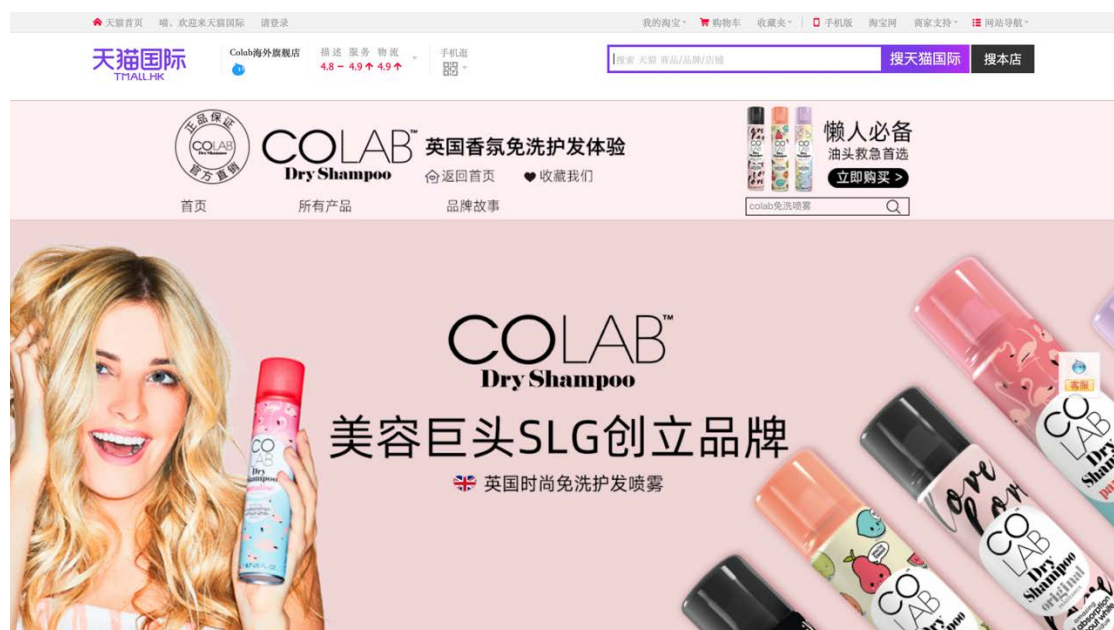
天猫首页 喵，欢迎来天猫国际 请登录

我的淘宝 购物车 收藏夹 手机版 淘宝网 商家支持 网站导航

天猫国际
TMALL.HK

Colab海外旗舰店

描述 服务 物流
4.8 — 4.9 ↑ 4.9 ↑

手机逛

搜索 天猫 商品/品牌/店铺

搜天猫国际

搜本店

正品保证
COLAB
官方直销

COLAB™
Dry Shampoo

英国香氛免洗护发体验

返回首页

收藏我们

懒人必备
油头救急首选
立即购买 >

colab免洗喷雾

首页 所有产品 品牌故事

COLAB™
Dry Shampoo

美容巨头SLG创立品牌

英国时尚免洗护发喷雾

客服

CO LAB Dry Shampoo

CO LAB Dry Shampoo original

love

CO LAB Dry